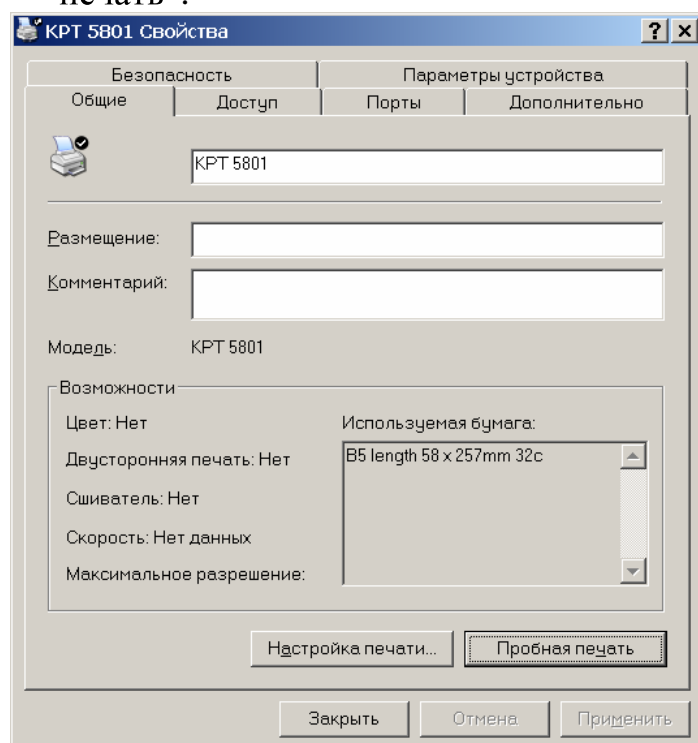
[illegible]

KPT 5801 Свойства

? ×

Безопасность

Параметры устройства

Общие

Доступ

Порты

Дополнительно

KPT 5801

Размещение:

Комментарий:

Модель: KPT 5801

Возможности

Цвет: Нет

Двусторонняя печать: Нет

Сшиватель: Нет

Скорость: Нет данных

Максимальное разрешение:

Используемая бумага:

B5 length 58 x 257mm 32c

Настройка печати...

Пробная печать

Закрыть

Отмена

Применить